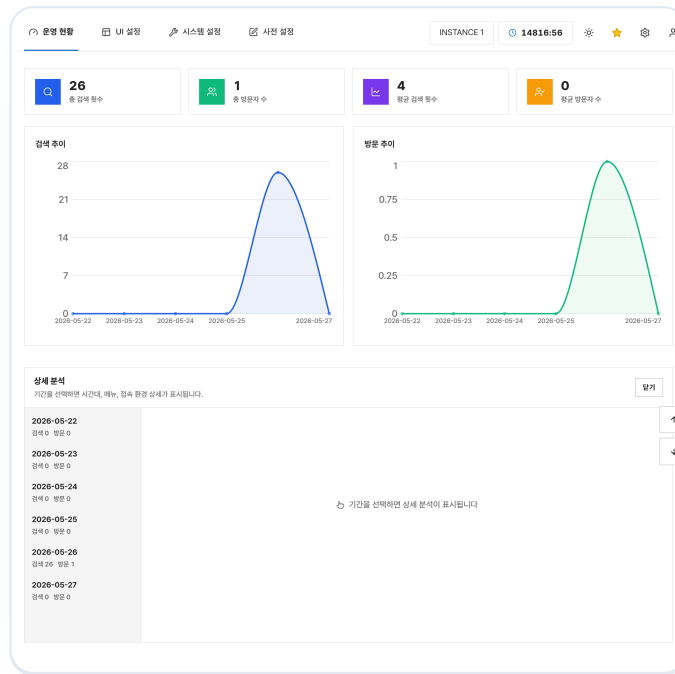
운영 현황 UI 설정 시스템 설정 사전 설정 INSTANCE 1 14816:56

26
총 검색 횟수

1
총 방문자 수

4
평균 검색 횟수

0
평균 방문자 수

검색 추이

28
21
14
7
0
2026-05-22 2026-05-23 2026-05-24 2026-05-25 2026-05-27

방문 추이

1
0.75
0.5
0.25
0
2026-05-22 2026-05-23 2026-05-24 2026-05-25 2026-05-27

상세 분석
기간을 선택하면 시간대, 메뉴, 접속 환경 상세가 표시됩니다.
닫기

2026-05-22
검색 0 방문 0

2026-05-23
검색 0 방문 0

2026-05-24
검색 0 방문 0

2026-05-25
검색 0 방문 0

2026-05-26
검색 26 방문 1

2026-05-27
검색 0 방문 0

기간을 선택하면 상세 분석이 표시됩니다